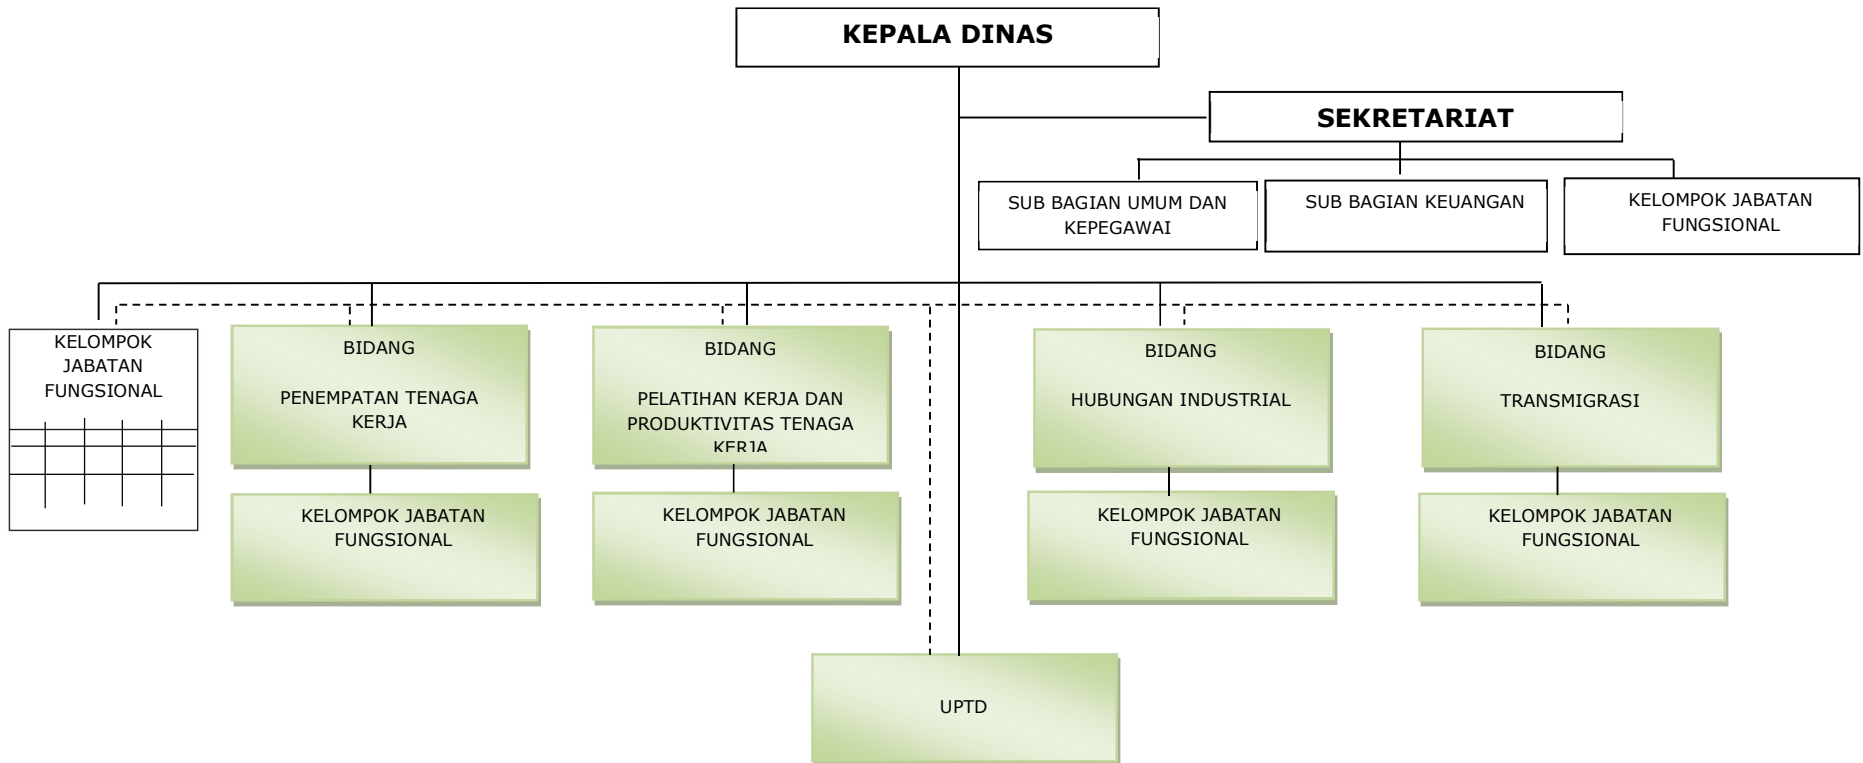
KEPALA DINAS

SEKRETARIAT

SUB BAGIAN UMUM DAN KEPEGAWAI

SUB BAGIAN KEUANGAN

KELOMPOK JABATAN FUNGSIONAL

KELOMPOK JABATAN FUNGSIONAL

BIDANG

PENEMPATAN TENAGA KERJA

BIDANG

PELATIHAN KERJA DAN PRODUKTIVITAS TENAGA KERJA

BIDANG

HUBUNGAN INDUSTRIAL

BIDANG

TRANSMIGRASI

KELOMPOK JABATAN FUNGSIONAL

KELOMPOK JABATAN FUNGSIONAL

KELOMPOK JABATAN FUNGSIONAL

KELOMPOK JABATAN FUNGSIONAL

UPTD